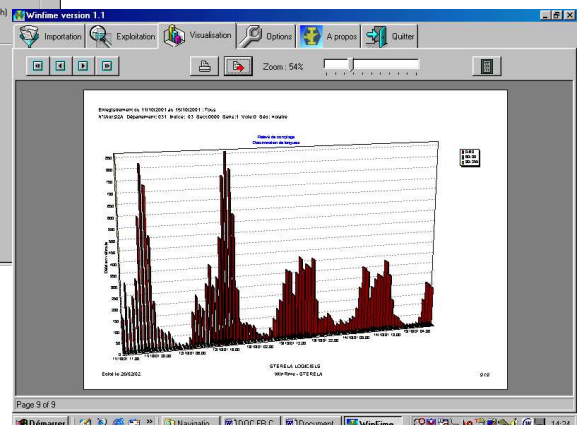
h)

Winfime version 1.1

Importation
Exploitation
Visualisation
Options
A propos
Quitter

Zoom : 54%

Enregistrement du 11/10/2001 au 15/10/2001 : Trafic
N°Ser:S2A Département:031 Indice: 03 Sect:0000 Sens:1 Voie:0 Site: Houilhe

Relevé de comptage
Discrimination de longueur

0-0.0
50-30
30-300

250
225
200
175
150
125
100
75
50
25
0

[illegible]

11/10/01 11:00
11/10/01 18:00
12/10/01 01:00
12/10/01 08:00
12/10/01 15:00
12/10/01 22:00
13/10/01 05:00
13/10/01 12:00
13/10/01 19:00
14/10/01 02:00
14/10/01 09:00
14/10/01 16:00
14/10/01 23:00
15/10/01 06:00

STERELA LOGICIELS
WinFime - STERELA

Edité le 26/02/02

9/9

Page 9 of 9

Démarrer
Navigato...
DOC FR C...
Document...
WinFime
14:24